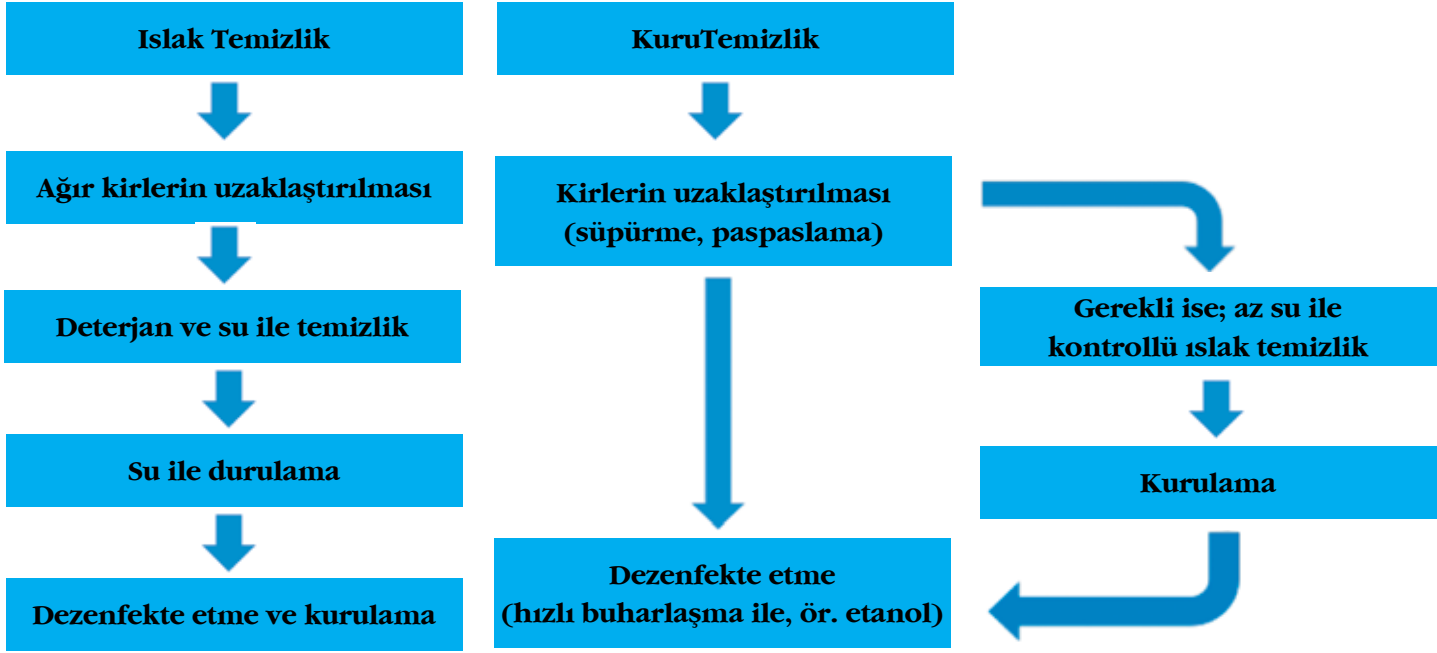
Islak Temizlik

Ağır kirlerin uzaklaştırılması

Deterjan ve su ile temizlik

Su ile durulama

Dezenfekte etme ve kurulama

KuruTemizlik

Kirlerin uzaklaştırılması (süpürme, paspaslama)

Dezenfekte etme (hızlı buharlaşma ile, ör. etanol)

Gerekli ise; az su ile kontrollü ıslak temizlik

Kurulama